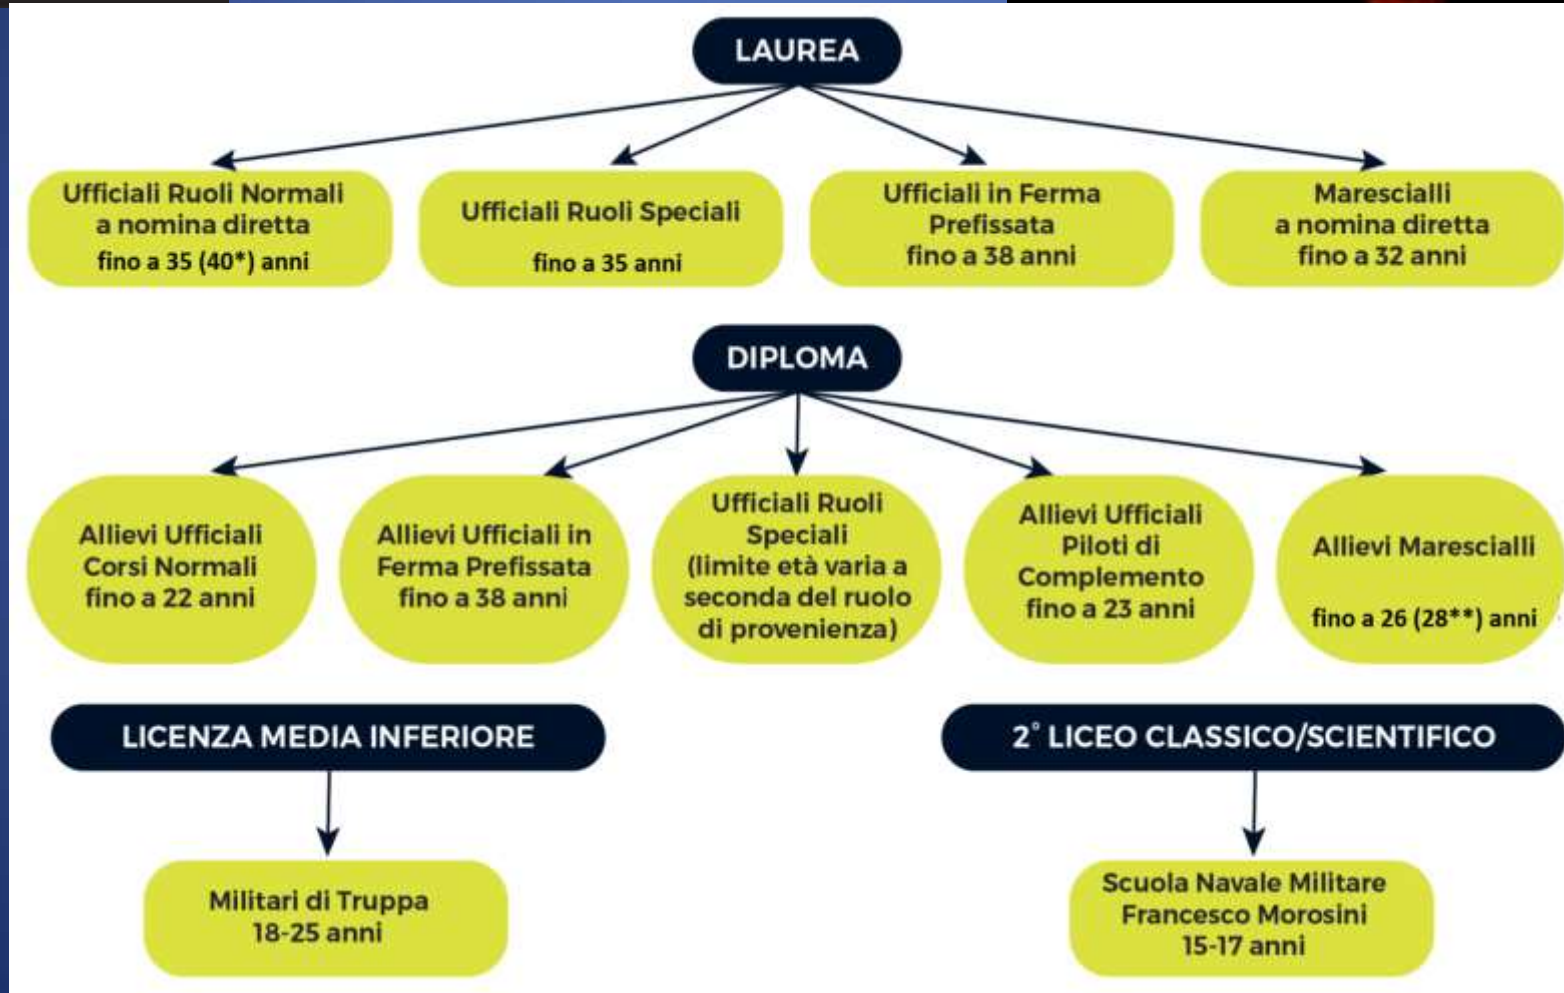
LAUREA

Ufficiali Ruoli Normali a nomina diretta fino a 35 (40*) anni

Ufficiali Ruoli Speciali fino a 35 anni

Ufficiali in Ferma Prefissata fino a 38 anni

Marescialli a nomina diretta fino a 32 anni

DIPLOMA

Allievi Ufficiali Corsi Normali fino a 22 anni

Allievi Ufficiali in Ferma Prefissata fino a 38 anni

Ufficiali Ruoli Speciali (limite età varia a seconda del ruolo di provenienza)

Allievi Ufficiali Piloti di Complemento fino a 23 anni

Allievi Marescialli fino a 26 (28**) anni

LICENZA MEDIA INFERIORE

Militari di Truppa 18-25 anni

2° LICEO CLASSICO/SCIENTIFICO

Scuola Navale Militare Francesco Morosini 15-17 anni